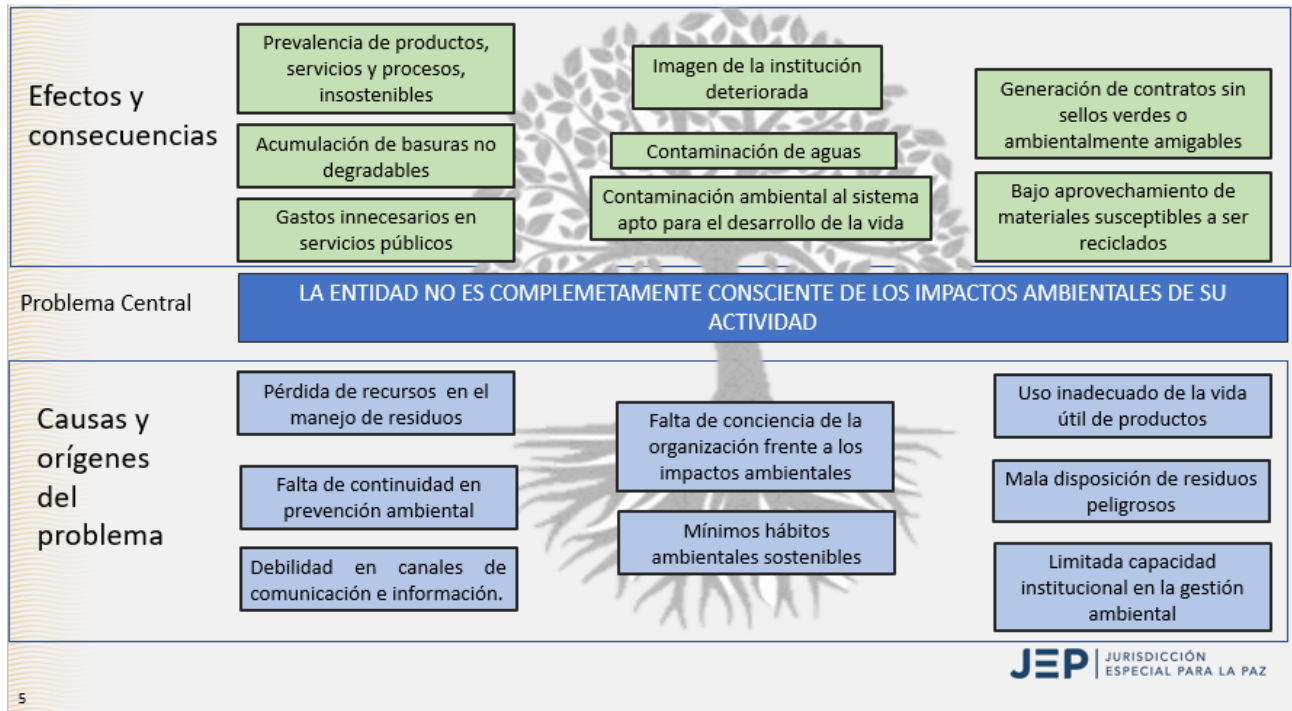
Efectos y consecuencias

Prevalencia de productos, servicios y procesos, insostenibles

Acumulación de basuras no degradables

Gastos innecesarios en servicios públicos

Imagen de la institución deteriorada

Contaminación de aguas

Contaminación ambiental al sistema apto para el desarrollo de la vida

Generación de contratos sin sellos verdes o ambientalmente amigables

Bajo aprovechamiento de materiales susceptibles a ser reciclados

Problema Central

LA ENTIDAD NO ES COMPLEMETAMENTE CONSCIENTE DE LOS IMPACTOS AMBIENTALES DE SU ACTIVIDAD

Causas y orígenes del problema

Pérdida de recursos en el manejo de residuos

Falta de continuidad en prevención ambiental

Debilidad en canales de comunicación e información.

Falta de conciencia de la organización frente a los impactos ambientales

Mínimos hábitos ambientales sostenibles

Uso inadecuado de la vida útil de productos

Mala disposición de residuos peligrosos

Limitada capacidad institucional en la gestión ambiental

JEP | JURISDICCIÓN ESPECIAL PARA LA PAZ

5